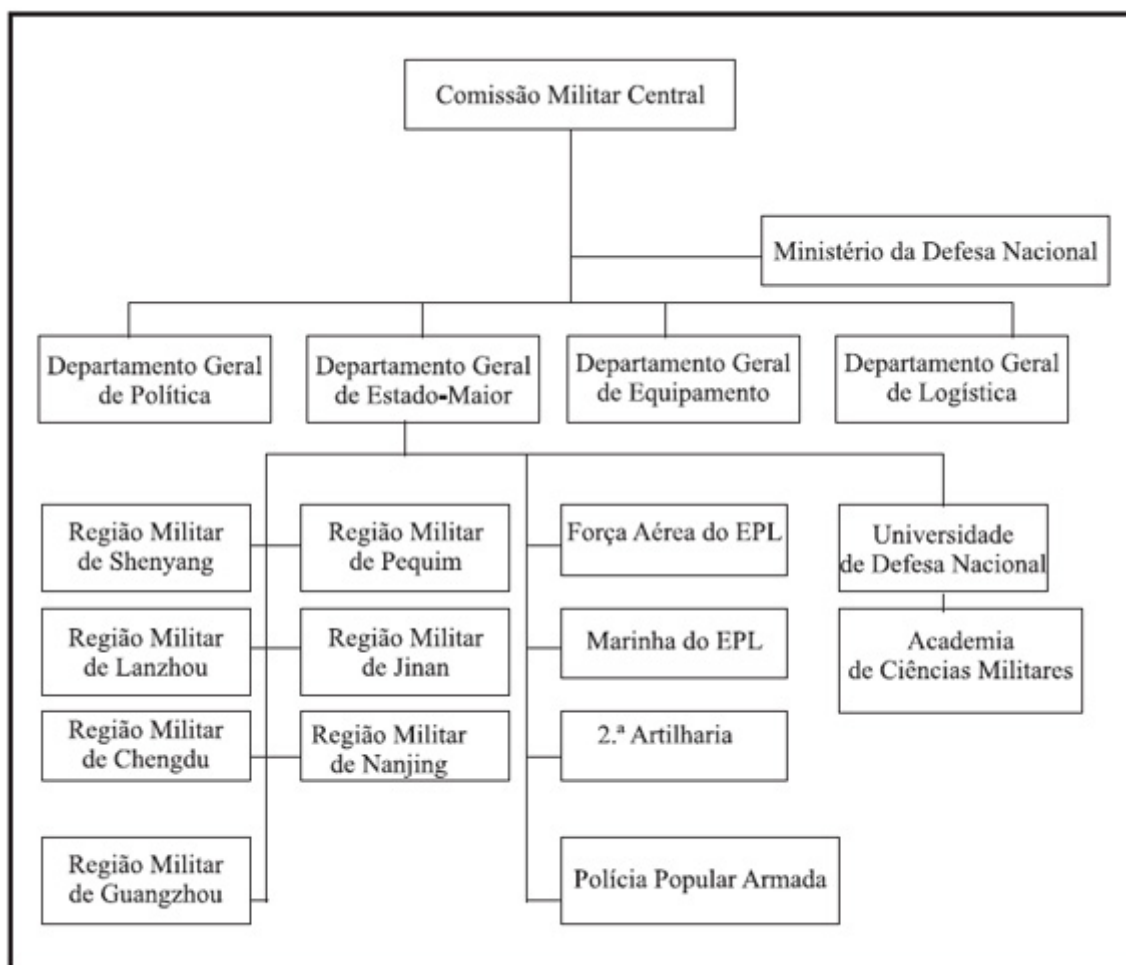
Comissão Militar Central

Ministério da Defesa Nacional

Departamento Geral de Política

Departamento Geral de Estado-Maior

Departamento Geral de Equipamento

Departamento Geral de Logística

Região Militar de Shenyang

Região Militar de Pequim

Força Aérea do EPL

Universidade de Defesa Nacional

Região Militar de Lanzhou

Região Militar de Jinan

Marinha do EPL

Academia de Ciências Militares

Região Militar de Chengdu

Região Militar de Nanjing

2.ª Artilharia

Região Militar de Guangzhou

Polícia Popular Armada